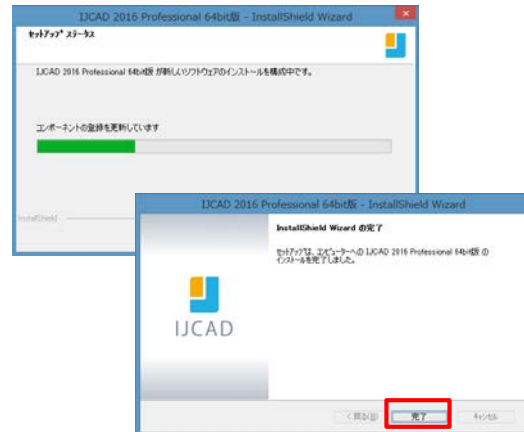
IJCAD 2016 Professional 64bit版 - InstallShield Wizard

ｾｯﾄｱｯﾌﾟ ｽﾃｰﾀｽ

IJCAD 2016 Professional 64bit版 が新しいソフトウェアのインストールを構成中です。

コンポーネントの登録を更新しています

InstallShield

IJCAD 2016 Professional 64bit版 - InstallShield Wizard

InstallShield Wizard の完了

ｾｯﾄｱｯﾌﾟは、コンピューターへの IJCAD 2016 Professional 64bit版 の インストールを完了しました。

IJCAD

< 戻る(B)

完了

キャンセル